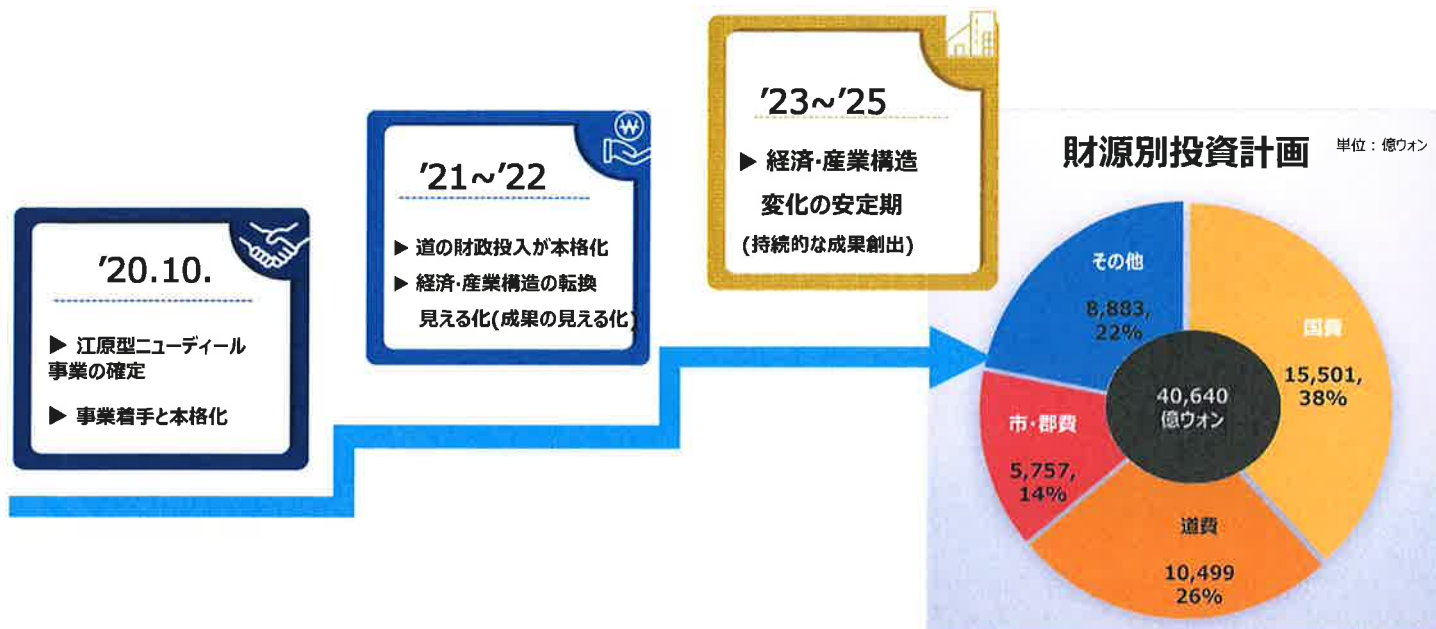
’20.10.

▶ 江原型ニューディール事業の確定

▶ 事業着手と本格化

’21~’22

▶ 道の財政投入が本格化

▶ 経済·産業構造の転換見える化(成果の見える化)

’23~’25

▶ 経済·産業構造変化の安定期

(持続的な成果創出)

財源別投資計画

単位：億ウォン

その他
8,883,
22%

国費
15,501,
38%

40,640
億ウォン

市·郡費
5,757,
14%

道費
10,499
26%